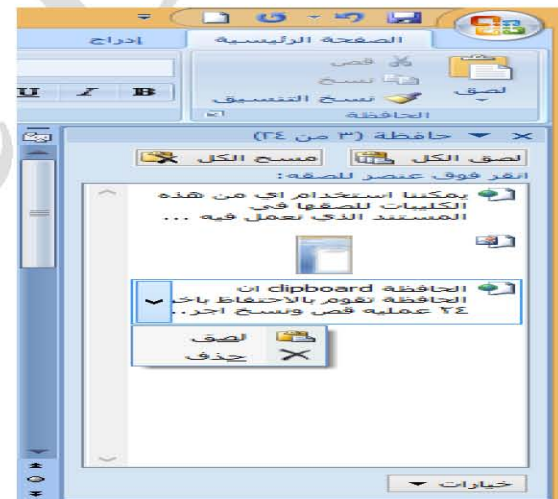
الصفحة الرئيسية
إدراج
قص
نسخ
لصق
نسخ التنسيق
الحافظة
B
I
U
حافظة (٣ من ٢٤)
لصق الكل
مسح الكل
انقر فوق عنصر للصقه:
يمكننا استخدام اى من هذه الكليبات للصقها فى المستند الذى نعمل فيه ...
الحافظة clipboard ان الحافظة تقوم بالاحتفاظ باخر ٢٤ عمليه قص ونسخ اجر...
لصق
حذف
خيارات